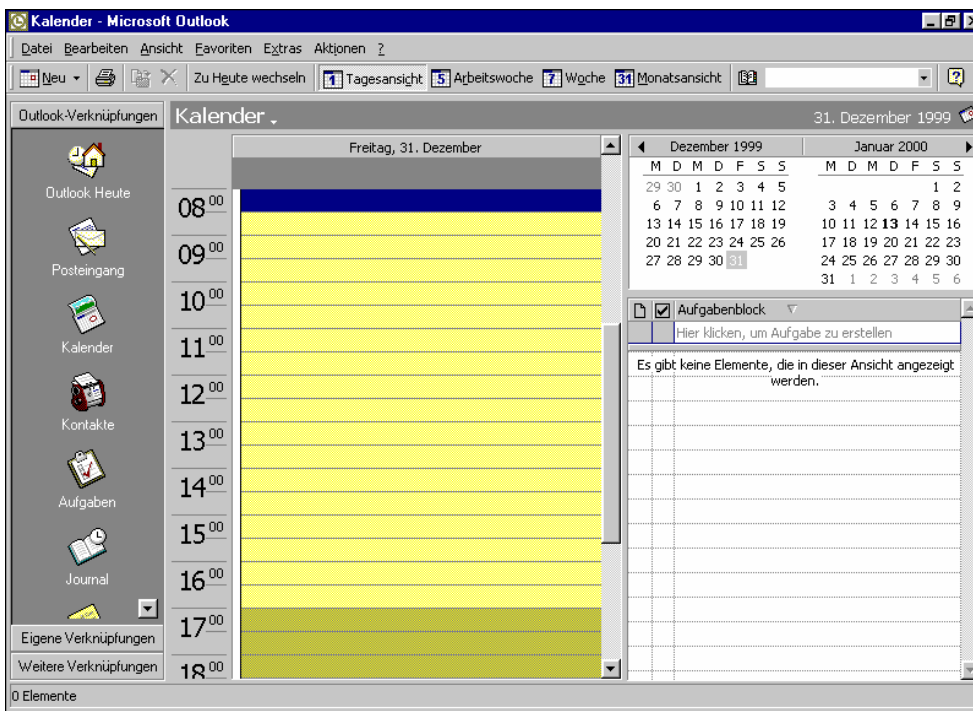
Kalender - Microsoft Outlook

Datei Bearbeiten Ansicht Favoriten Extras Aktionen ?

Neu Zu Heute wechseln 1 Tagesansicht 5 Arbeitswoche 7 Woche 31 Monatsansicht

Outlook-Verknüpfungen

Kalender

31. Dezember 1999

Outlook Heute

Posteingang

Kalender

Kontakte

Aufgaben

Journal

Eigene Verknüpfungen

Weitere Verknüpfungen

Freitag, 31. Dezember

$08^{00}$
$09^{00}$
$10^{00}$
$11^{00}$
$12^{00}$
$13^{00}$
$14^{00}$
$15^{00}$
$16^{00}$
$17^{00}$
$18^{00}$

Dezember 1999

| M | D | M | D | F | S | S |
|---|---|---|---|---|---|---|
| 29 | 30 | 1 | 2 | 3 | 4 | 5 |
| 6 | 7 | 8 | 9 | 10 | 11 | 12 |
| 13 | 14 | 15 | 16 | 17 | 18 | 19 |
| 20 | 21 | 22 | 23 | 24 | 25 | 26 |
| 27 | 28 | 29 | 30 | 31 | | |

Januar 2000

| M | D | M | D | F | S | S |
|---|---|---|---|---|---|---|
| | | | | | 1 | 2 |
| 3 | 4 | 5 | 6 | 7 | 8 | 9 |
| 10 | 11 | 12 | 13 | 14 | 15 | 16 |
| 17 | 18 | 19 | 20 | 21 | 22 | 23 |
| 24 | 25 | 26 | 27 | 28 | 29 | 30 |
| 31 | 1 | 2 | 3 | 4 | 5 | 6 |

Aufgabenblock

Hier klicken, um Aufgabe zu erstellen

Es gibt keine Elemente, die in dieser Ansicht angezeigt werden.

0 Elemente